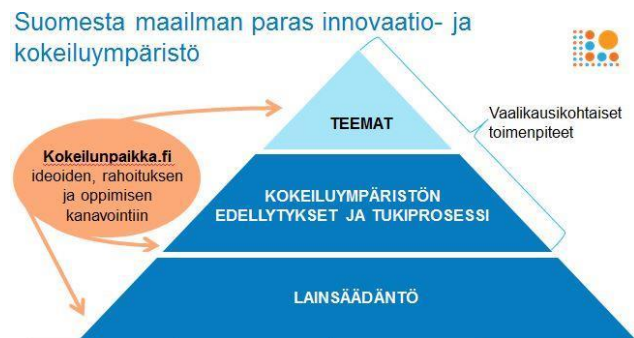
Suomesta maailman paras innovaatio- ja kokeiluympäristö

TEEMAT

Vaalikausikohtaiset toimenpiteet

Kokeilunpaikka.fi ideoiden, rahoituksen ja oppimisen kanavointiin

KOKEILUYMPÄRISTÖN EDELLYTYKSET JA TUKIPROSESSI

LAINSÄÄDÄNTÖ